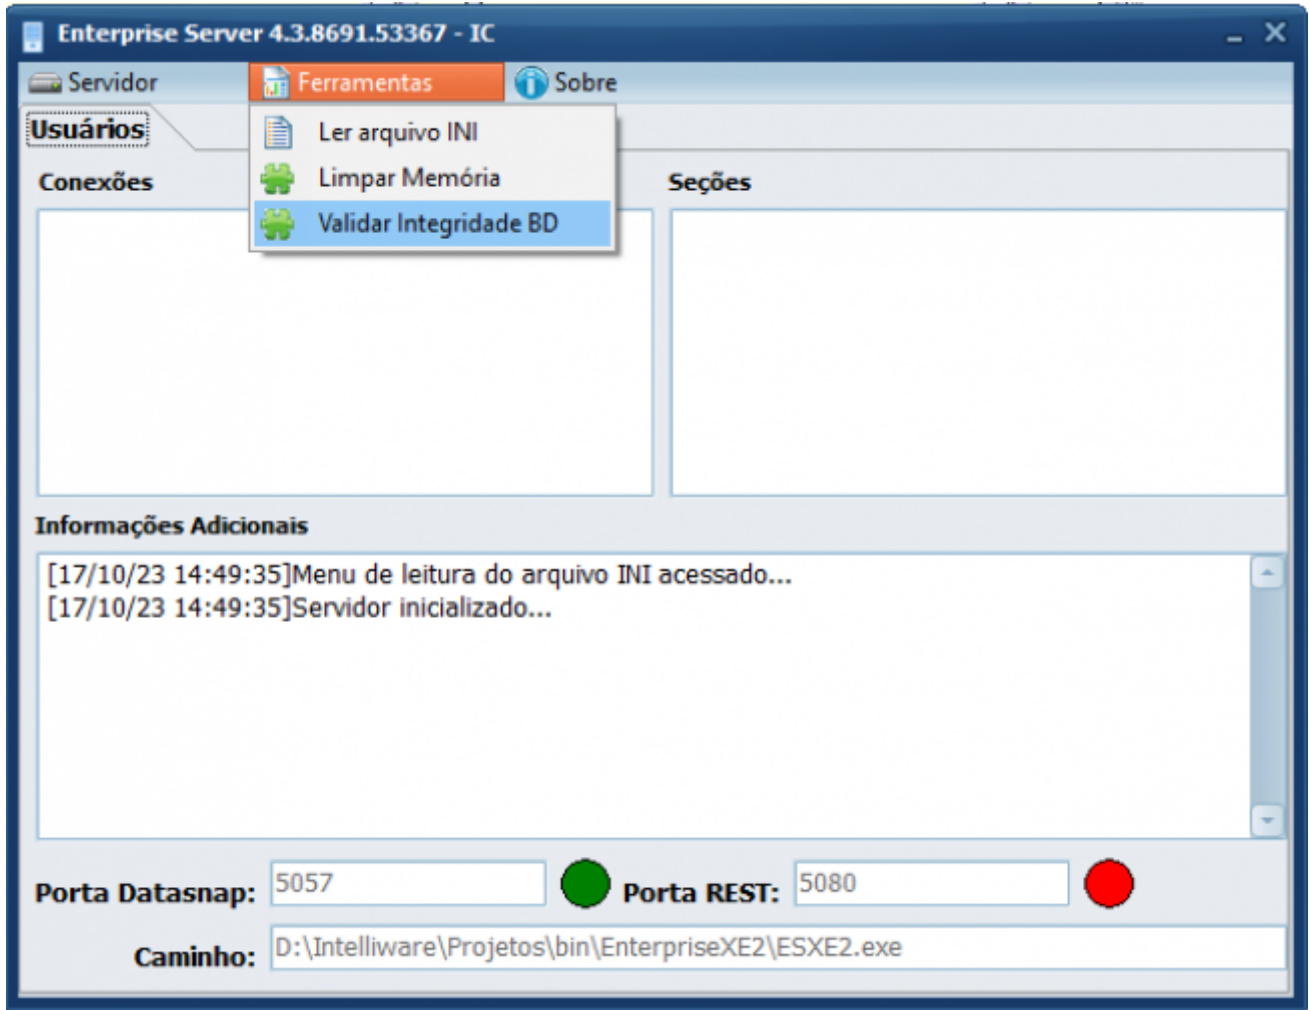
Enterprise Server 4.3.8691.53367 - IC

Servidor
Ferramentas
Sobre

Usuários

Ler arquivo INI
Limpar Memória
Validar Integridade BD

Conexões

Seções

Informações Adicionais

[17/10/23 14:49:35]Menu de leitura do arquivo INI acessado...
[17/10/23 14:49:35]Servidor inicializado...

Porta Datasnap: 5057
Porta REST: 5080

Caminho: D:\Intelliware\Projetos\bin\EnterpriseXE2\ESXE2.exe